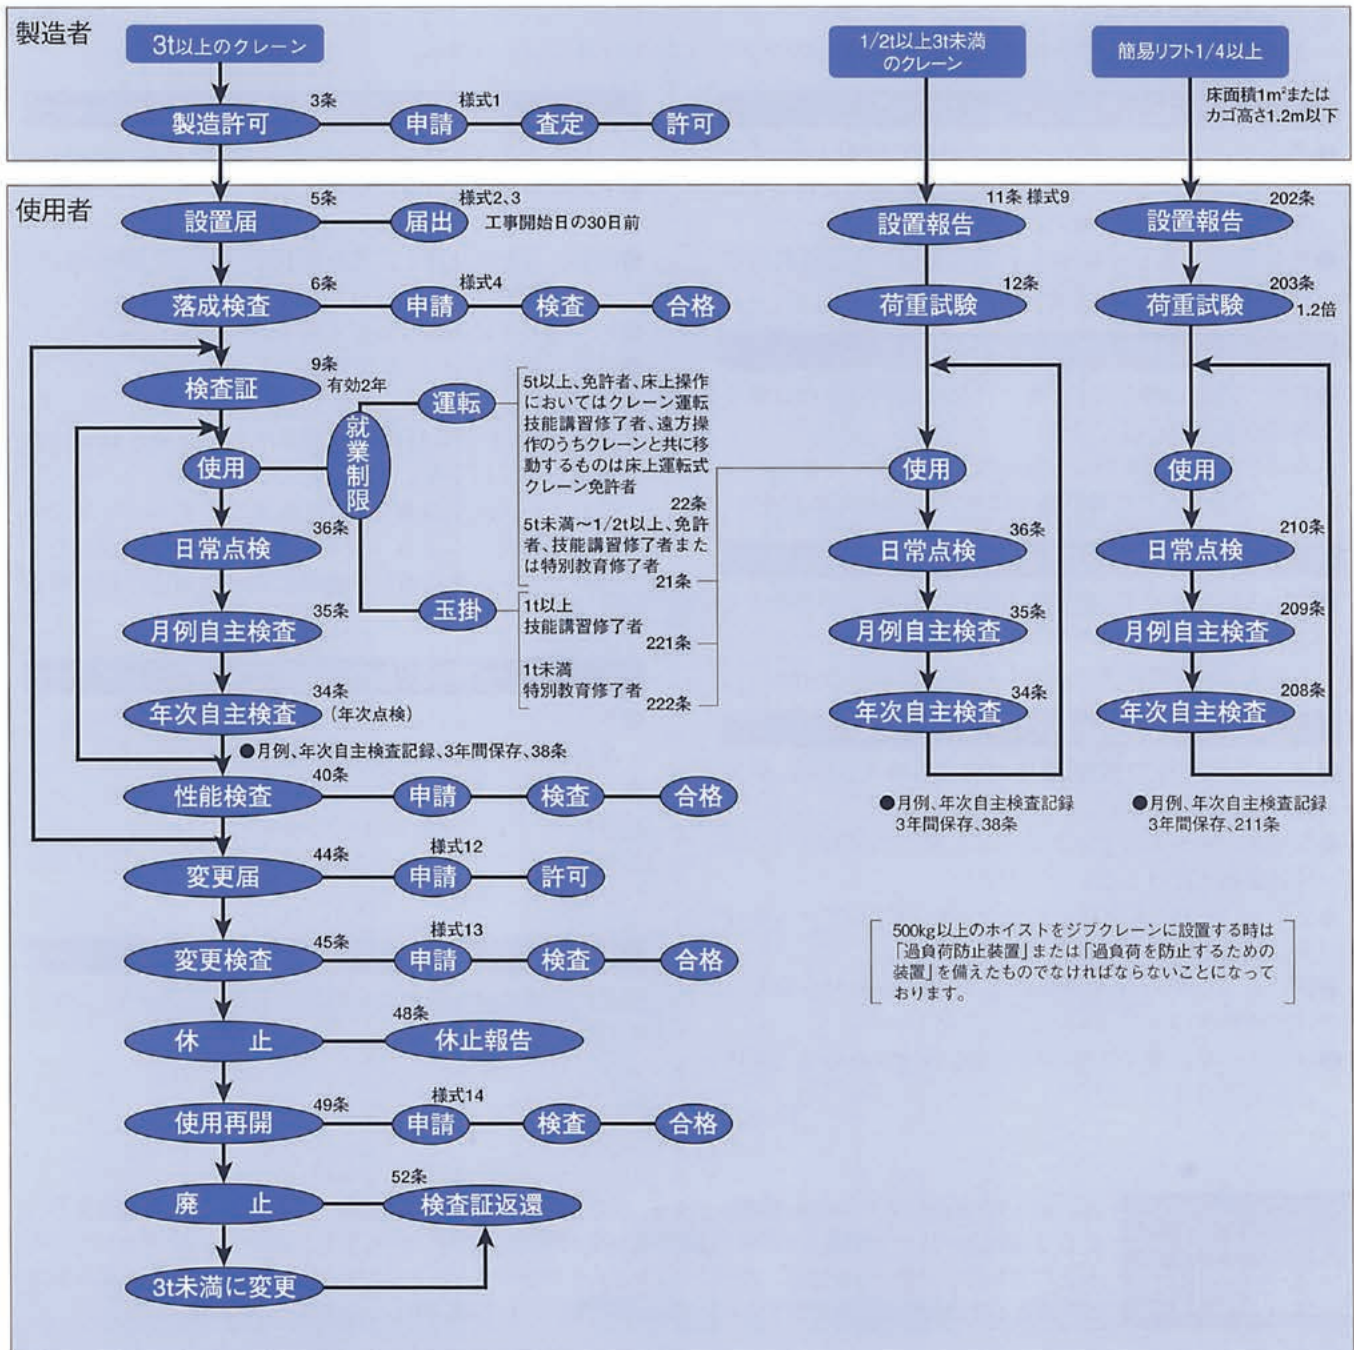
製造者

3t以上のクレーン

1/2t以上3t未満のクレーン

簡易リフト1/4以上

製造許可 3条 申請 様式1 査定 許可

床面積1m²またはカゴ高さ1.2m以下

使用者

設置届 5条 届出 様式2、3 工事開始日の30日前

設置報告 11条 様式9

設置報告 202条

落成検査 6条 申請 様式4 検査 合格

荷重試験 12条

荷重試験 203条 1.2倍

検査証 9条 有効2年

就業制限

運転

5t以上、免許者、床上操作においてはクレーン運転技能講習修了者、遠方操作のうちクレーンと共に移動するものは床上運転式クレーン免許者 22条

5t未満～1/2t以上、免許者、技能講習修了者または特別教育修了者 21条

玉掛

1t以上 技能講習修了者 221条

1t未満 特別教育修了者 222条

使用

使用

使用

日常点検 36条

日常点検 36条

日常点検 210条

月例自主検査 35条

月例自主検査 35条

月例自主検査 209条

年次自主検査 34条 (年次点検)

年次自主検査 34条

年次自主検査 208条

●月例、年次自主検査記録、3年間保存、38条

●月例、年次自主検査記録 3年間保存、38条

●月例、年次自主検査記録 3年間保存、211条

性能検査 40条 申請 検査 合格

変更届 44条 申請 様式12 許可

変更検査 45条 申請 様式13 検査 合格

500kg以上のホイストをジブクレーンに設置する時は「過負荷防止装置」または「過負荷を防止するための装置」を備えたものでなければならないことになっております。

休　止 48条 休止報告

使用再開 49条 申請 様式14 検査 合格

廃　止 52条 検査証返還

3t未満に変更